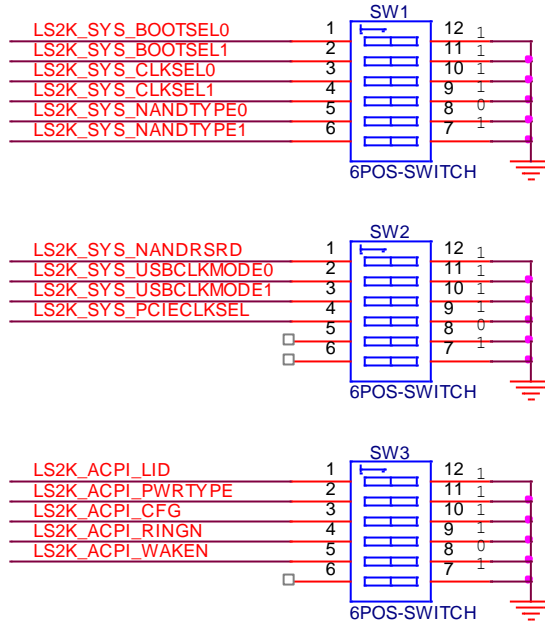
SW1
LS2K_SYS_BOOTSEL0 1 12 1
LS2K_SYS_BOOTSEL1 2 11 1
LS2K_SYS_CLKSEL0 3 10 1
LS2K_SYS_CLKSEL1 4 9 1
LS2K_SYS_NANDTYPE0 5 8 0
LS2K_SYS_NANDTYPE1 6 7 1
6POS-SWITCH

SW2
LS2K_SYS_NANDRSRD 1 12 1
LS2K_SYS_USBCLKMODE0 2 11 1
LS2K_SYS_USBCLKMODE1 3 10 1
LS2K_SYS_PCIECLKSEL 4 9 1
5 8 0
6 7 1
6POS-SWITCH

SW3
LS2K_ACPI_LID 1 12 1
LS2K_ACPI_PWRTYPE 2 11 1
LS2K_ACPI_CFG 3 10 1
LS2K_ACPI_RINGN 4 9 1
LS2K_ACPI_WAKEN 5 8 0
6 7 1
6POS-SWITCH